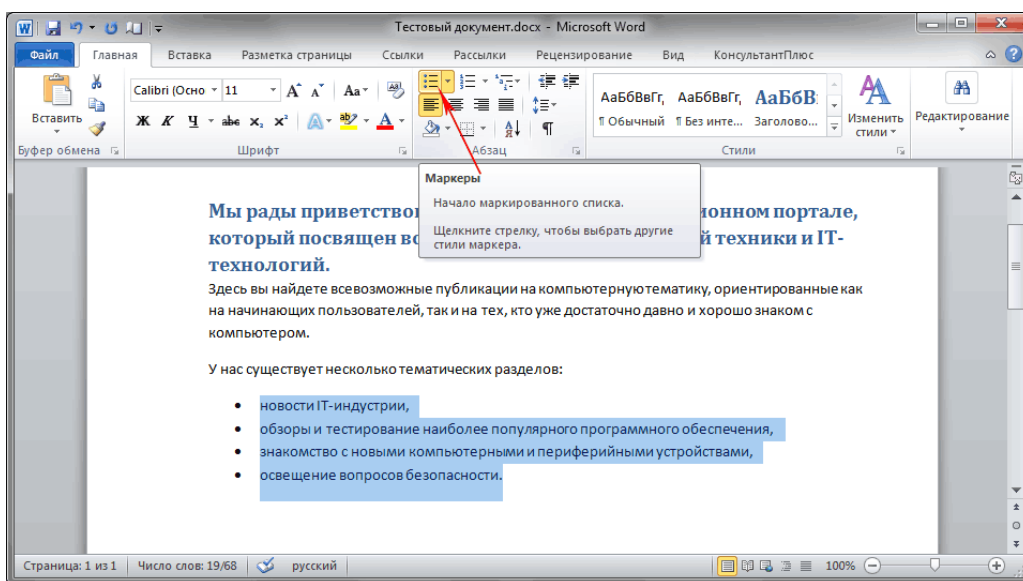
Тестовый документ.docx - Microsoft Word

Файл | Главная | Вставка | Разметка страницы | Ссылки | Рассылки | Рецензирование | Вид | КонсультантПлюс

Вставить
Буфер обмена
Calibri (Осно | 11
Ж К Ч abc $x_2$ $x^2$
Шрифт
Абзац
АаБбВвГг, | АаБбВвГг, | АаБбВ
¶ Обычный | ¶ Без инте... | Заголово...
Стили
Изменить стили
Редактирование

Маркеры
Начало маркированного списка.
Щелкните стрелку, чтобы выбрать другие стили маркера.

Мы рады приветствов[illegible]онном портале, который посвящен во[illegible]й техники и IT-технологий.

Здесь вы найдете всевозможные публикации на компьютерную тематику, ориентированные как на начинающих пользователей, так и на тех, кто уже достаточно давно и хорошо знаком с компьютером.

У нас существует несколько тематических разделов:

• новости IT-индустрии,
• обзоры и тестирование наиболее популярного программного обеспечения,
• знакомство с новыми компьютерными и периферийными устройствами,
• освещение вопросов безопасности.

Страница: 1 из 1 | Число слов: 19/68 | русский | 100%